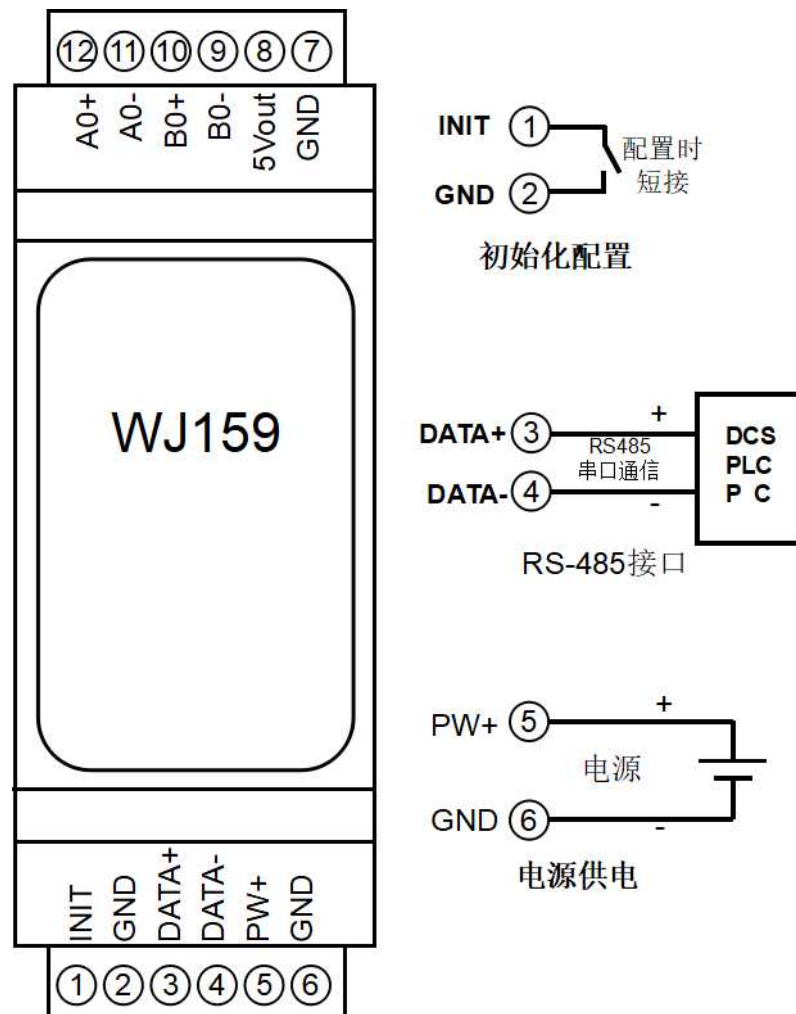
⑫ ⑪ ⑩ ⑨ ⑧ ⑦

A0+ A0- B0+ B0- 5Vout GND

WJ159

INIT GND DATA+ DATA- PW+ GND

① ② ③ ④ ⑤ ⑥

INIT ①
GND ②
配置时
短接
初始化配置

DATA+ ③
DATA- ④
+
-
RS485
串口通信
DCS
PLC
P C
RS-485接口

PW+ ⑤
GND ⑥
+
-
电源
电源供电